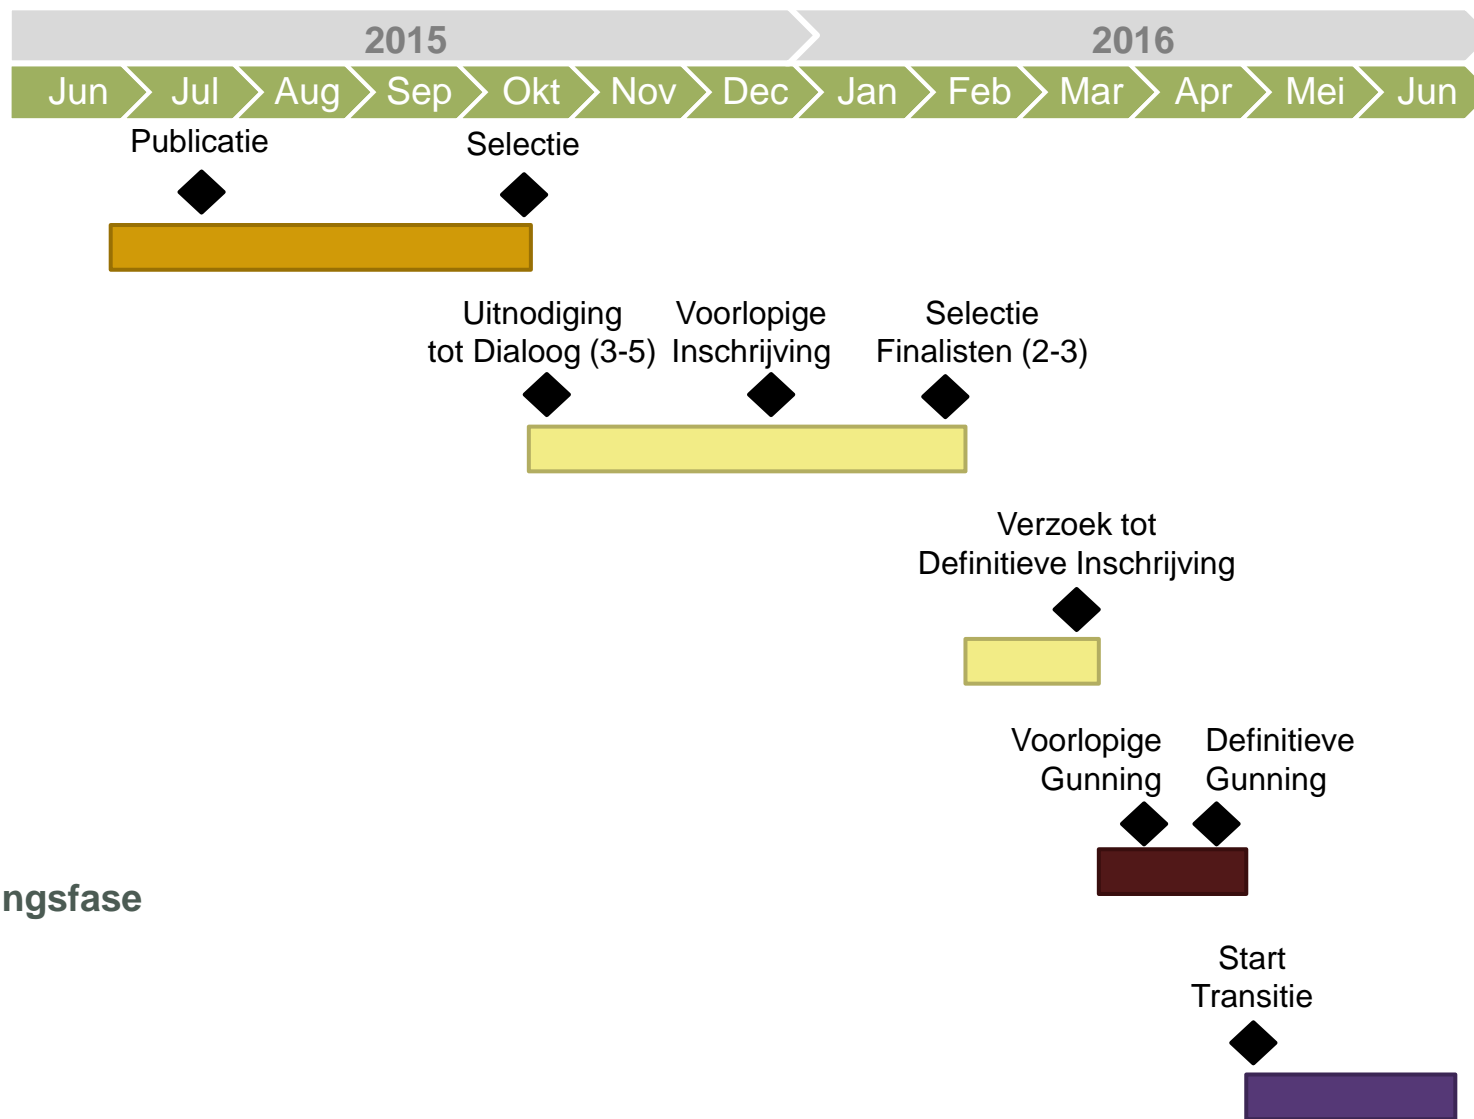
2015

2016

Jun Jul Aug Sep Okt Nov Dec Jan Feb Mar Apr Mei Jun

Publicatie

Selectie

Uitnodiging tot Dialoog (3-5)

Voorlopige Inschrijving

Selectie Finalisten (2-3)

Verzoek tot Definitieve Inschrijving

Voorlopige Gunning

Definitieve Gunning

ngsfase

Start Transitie